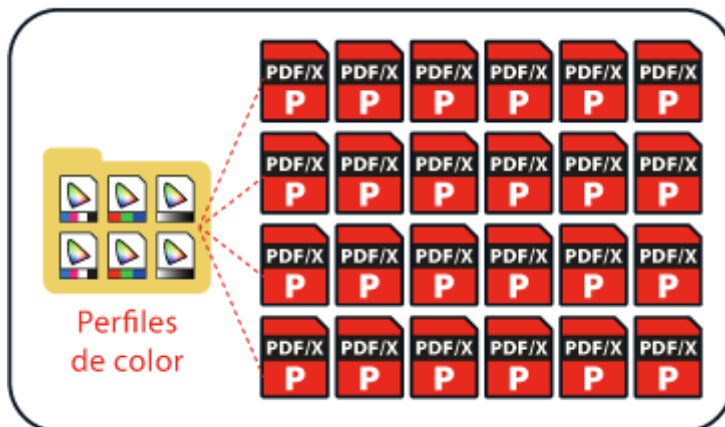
Perfiles de color

| PDF/X P | PDF/X P | PDF/X P | PDF/X P | PDF/X P | PDF/X P |
|---|---|---|---|---|---|
| PDF/X P | PDF/X P | PDF/X P | PDF/X P | PDF/X P | PDF/X P |
| PDF/X P | PDF/X P | PDF/X P | PDF/X P | PDF/X P | PDF/X P |
| PDF/X P | PDF/X P | PDF/X P | PDF/X P | PDF/X P | PDF/X P |